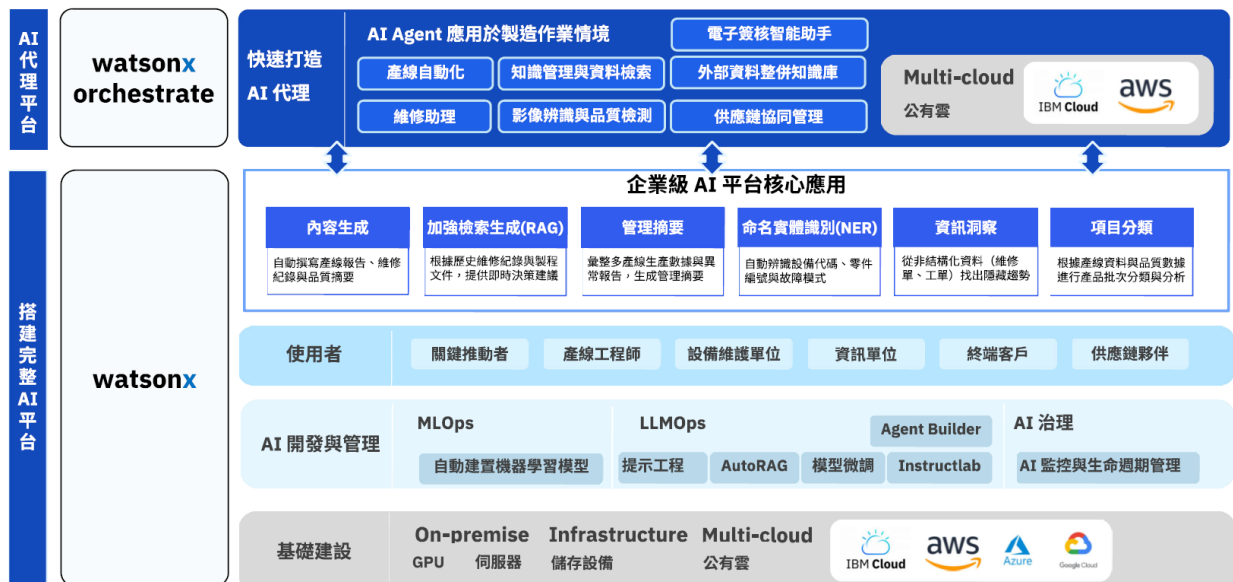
AI代理平台

watsonx orchestrate

快速打造 AI 代理

AI Agent 應用於製造作業情境

產線自動化

知識管理與資料檢索

維修助理

影像辨識與品質檢測

電子簽核智能助手

外部資料整併知識庫

供應鏈協同管理

Multi-cloud
公有雲

IBM Cloud

aws

搭建完整AI平台

watsonx

企業級 AI 平台核心應用

| 內容生成 | 加強檢索生成(RAG) | 管理摘要 | 命名實體識別(NER) | 資訊洞察 | 項目分類 |
|---|---|---|---|---|---|
| 自動撰寫產線報告、維修紀錄與品質摘要 | 根據歷史維修紀錄與製程文件，提供即時決策建議 | 彙整多產線生產數據與異常報告，生成管理摘要 | 自動辨識設備代碼、零件編號與故障模式 | 從非結構化資料（維修單、工單）找出隱藏趨勢 | 根據產線資料與品質數據進行產品批次分類與分析 |

使用者

關鍵推動者

產線工程師

設備維護單位

資訊單位

終端客戶

供應鏈夥伴

AI 開發與管理

MLOps

自動建置機器學習模型

LLMOps

Agent Builder

提示工程

AutoRAG

模型微調

Instructlab

AI 治理

AI 監控與生命週期管理

基礎建設

On-premise
GPU 伺服器

Infrastructure
儲存設備

Multi-cloud
公有雲

IBM Cloud

aws

Azure

Google Cloud